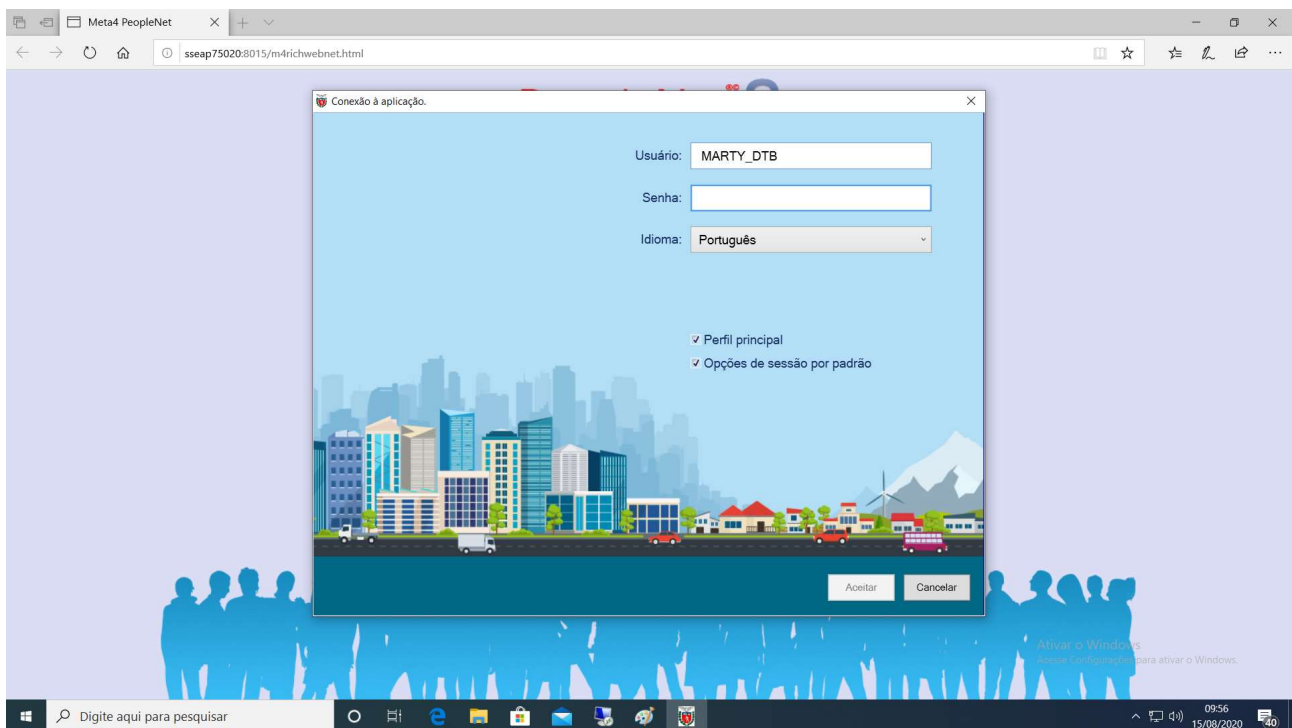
Meta4 PeopleNet

sseap75020:8015/m4richwebnet.html

Conexão à aplicação.

Usuário: MARTY_DTB

Senha:

Idioma: Português

Perfil principal

Opções de sessão por padrão

Aceitar Cancelar

Ativar o Windows
Acesse Configurações para ativar o Windows.

Digite aqui para pesquisar

09:56
15/08/2020

40